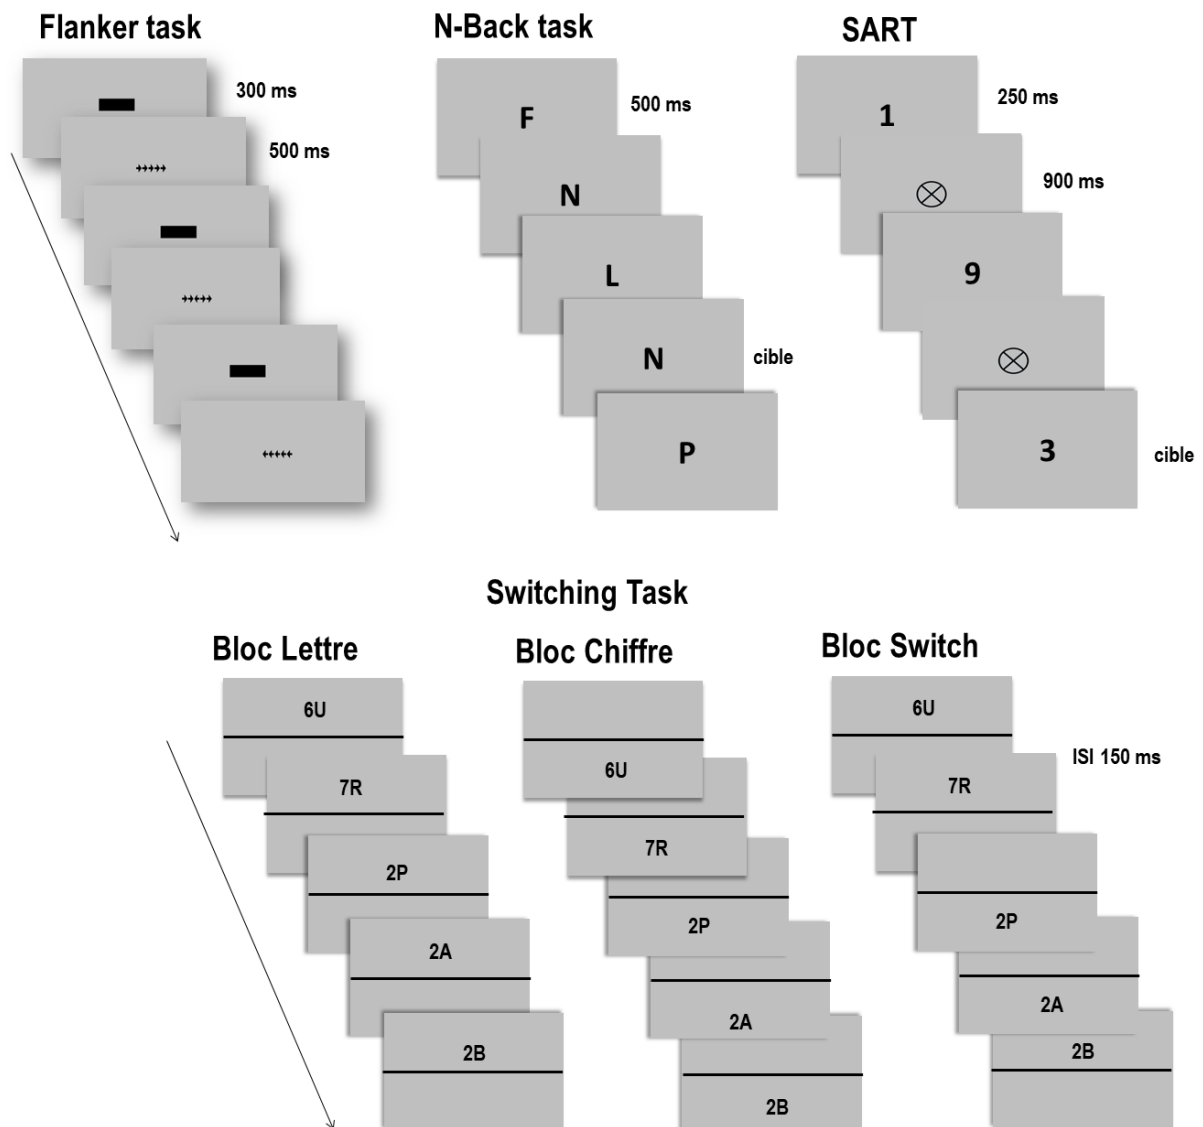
Flanker task

300 ms

500 ms

N-Back task

F

500 ms

N

L

N

cible

P

SART

1

250 ms

900 ms

9

3

cible

Switching Task

Bloc Lettre

6U

7R

2P

2A

2B

Bloc Chiffre

6U

7R

2P

2A

2B

Bloc Switch

6U

ISI 150 ms

7R

2P

2A

2B